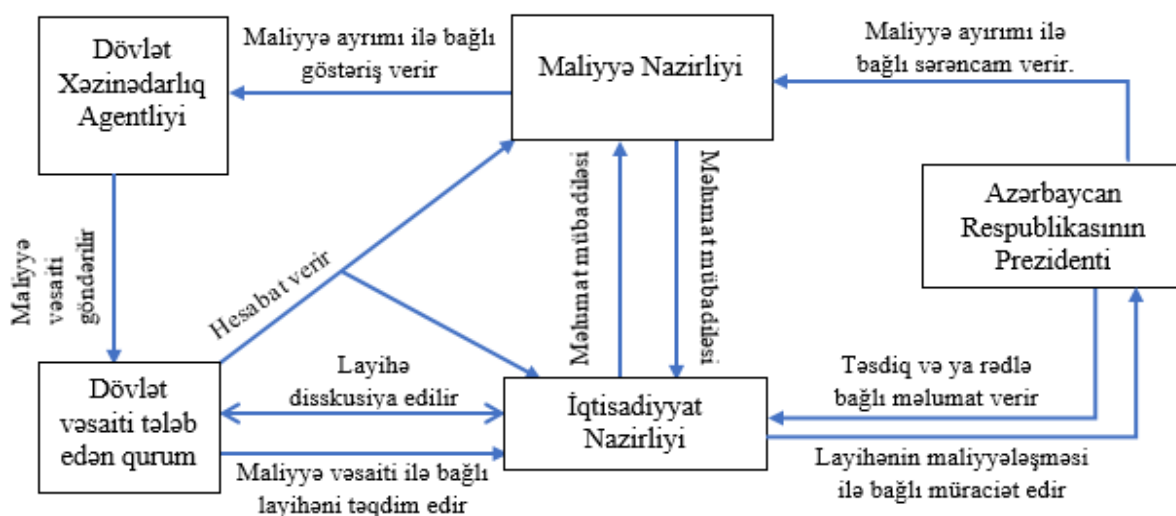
Dövlət Xəzinədarlıq Agentliyi

Maliyyə ayrımı ilə bağlı göstəriş verir

Maliyyə Nazirliyi

Maliyyə ayırımı ilə bağlı sərəncam verir.

Maliyyə vəsaiti göndərilir

Hesabat verir

Məlumat mübadiləsi

Məlumat mübadiləsi

Azərbaycan Respublikasının Prezidenti

Dövlət vəsaiti tələb edən qurum

Layihə disskusiya edilir

İqtisadiyyat Nazirliyi

Təsdiq və ya rədlə bağlı məlumat verir

Maliyyə vəsaiti ilə bağlı layihəni təqdim edir

Layihənin maliyyələşməsi ilə bağlı müraciət edir